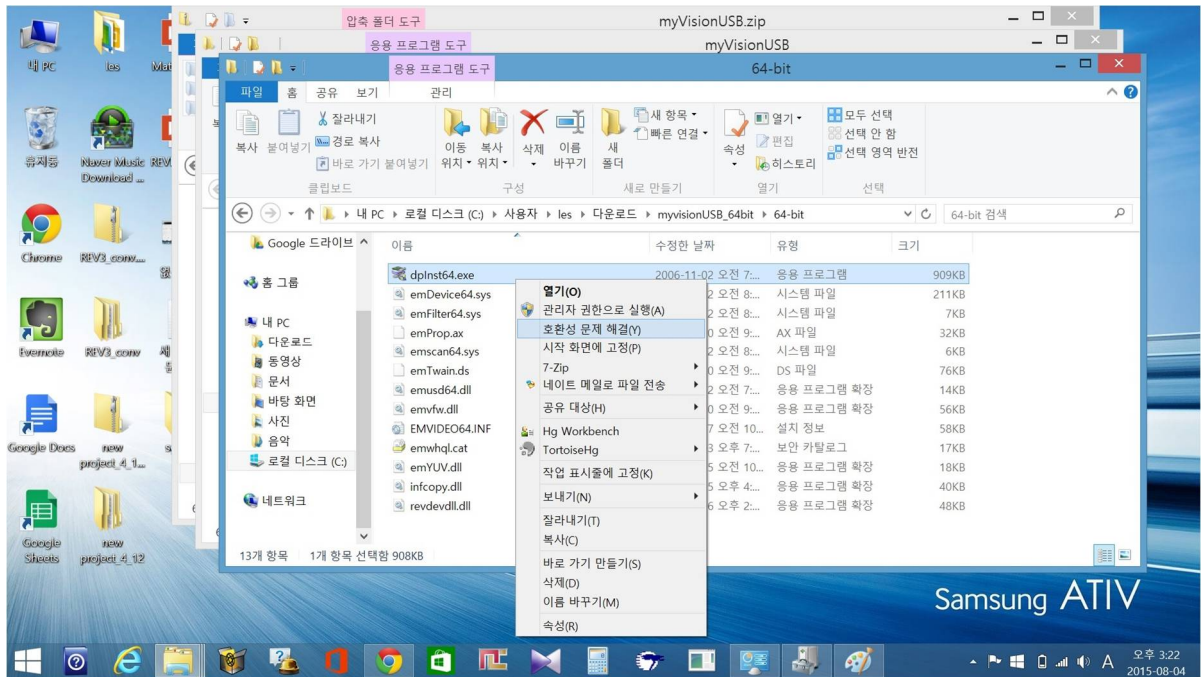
내 PC
les
Mat
휴지통
Naver Music Download ...
REV
Chrome
REV3_conv...
Evernote
REV3_conv
Google Docs
new project_4_1...
Google Sheets
new project_4_12

압축 폴더 도구
myVisionUSB.zip
응용 프로그램 도구
myVisionUSB
응용 프로그램 도구
64-bit

파일 홈 공유 보기 관리

복사 붙여넣기
잘라내기
경로 복사
바로 가기 붙여넣기
클립보드
이동 위치
복사 위치
삭제
이름 바꾸기
구성
새 폴더
새 항목
빠른 연결
새로 만들기
속성
열기
편집
히스토리
열기
모두 선택
선택 안 함
선택 영역 반전
선택

내 PC › 로컬 디스크 (C:) › 사용자 › les › 다운로드 › myvisionUSB_64bit › 64-bit
64-bit 검색

Google 드라이브
홈 그룹
내 PC
다운로드
동영상
문서
바탕 화면
사진
음악
로컬 디스크 (C:)
네트워크

| 이름 | 수정한 날짜 | 유형 | 크기 |
|---|---|---|---|
| dpInst64.exe | 2006-11-02 오전 7:... | 응용 프로그램 | 909KB |
| emDevice64.sys | 2 오전 8:... | 시스템 파일 | 211KB |
| emFilter64.sys | 2 오전 8:... | 시스템 파일 | 7KB |
| emProp.ax | 0 오전 9:... | AX 파일 | 32KB |
| emscan64.sys | 2 오전 8:... | 시스템 파일 | 6KB |
| emTwain.ds | 0 오전 9:... | DS 파일 | 76KB |
| emusd64.dll | 2 오전 7:... | 응용 프로그램 확장 | 14KB |
| emvfw.dll | 0 오전 9:... | 응용 프로그램 확장 | 56KB |
| EMVIDEO64.INF | 7 오전 10... | 설치 정보 | 58KB |
| emwhql.cat | 3 오후 7:... | 보안 카탈로그 | 17KB |
| emYUV.dll | 5 오전 10... | 응용 프로그램 확장 | 18KB |
| infcopy.dll | 5 오후 4:... | 응용 프로그램 확장 | 40KB |
| revdevdll.dll | 6 오후 2:... | 응용 프로그램 확장 | 48KB |

열기(O)
관리자 권한으로 실행(A)
호환성 문제 해결(Y)
시작 화면에 고정(P)
7-Zip
네이트 메일로 파일 전송
공유 대상(H)
Hg Workbench
TortoiseHg
작업 표시줄에 고정(K)
보내기(N)
잘라내기(T)
복사(C)
바로 가기 만들기(S)
삭제(D)
이름 바꾸기(M)
속성(R)

13개 항목 1개 항목 선택함 908KB

Samsung ATIV

오후 3:22
2015-08-04